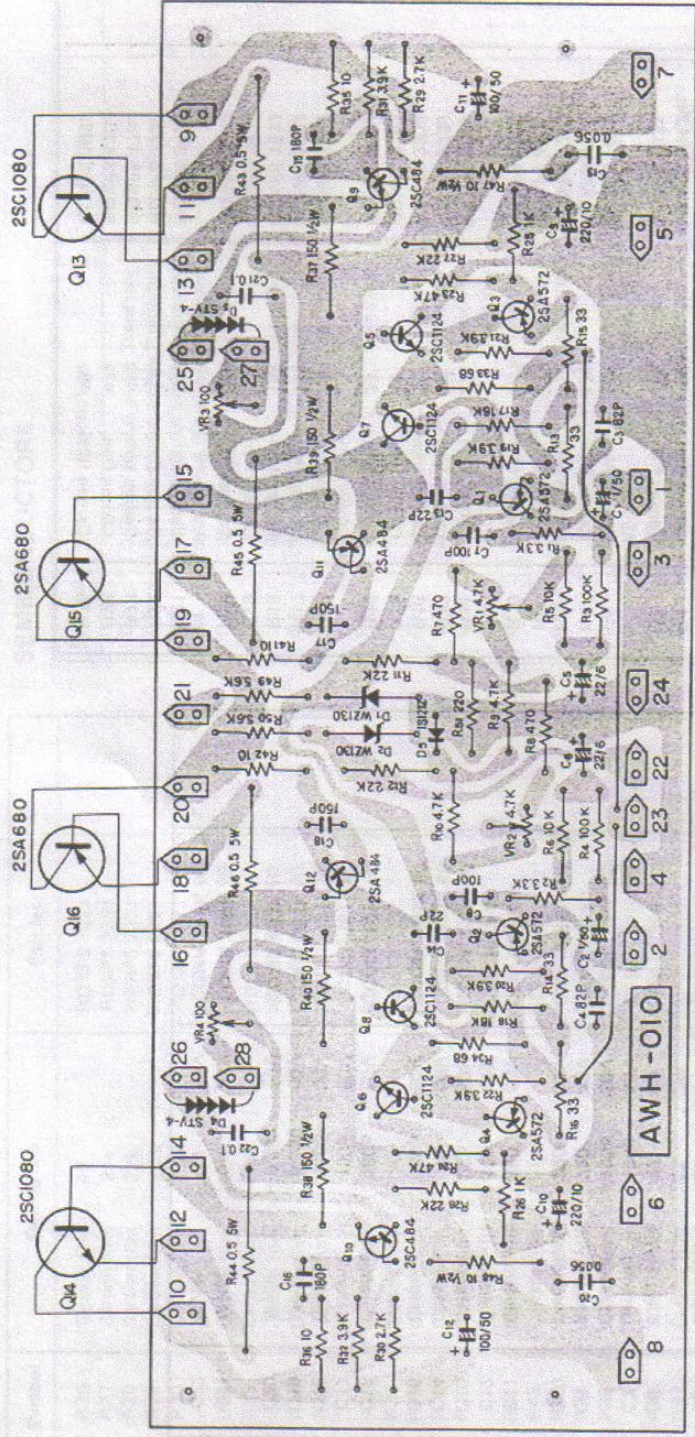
2SC1080
Q13
2SA680
Q15
2SA680
Q16
2SC1080
Q14
9
11
13
25
27
15
17
19
21
20
18
16
26
28
14
12
10
R43 0.5 5W
C15 180P
R35 10
R31 3.9K
R29 2.7K
C11 100/50
7
Q9
2SC484
R47 10 1/2W
C13 0.056
R37 150 1/2W
C21 0.1
D3 STV-4
VR3 100
R27 22K
R23 1K
C5 220/10
5
R25 4.7K
Q5
2SC1124
Q3
2SA572
R21 3.9K
R33 68
R15 33
Q7
2SC1124
R17 18K
R19 3.9K
R13 33
C3 82P
R39 150 1/2W
C13 22P
Q1
2SA572
C1 1/50
1
R45 0.5 5W
Q11
2SA484
C7 100P
R1 3.3K
3
C17 150P
R7 470
VR1 4.7K
R5 10K
R3 100K
R41 10
R11 22K
R49 5.6K
D1 WZ130
R51 220
R9 4.7K
C5 22/6
24
R50 5.6K
D2 WZ130
D5 1S1212
R8 470
C6 22/6
22
R42 10
R12 22K
R10 4.7K
VR2 4.7K
R6 10K
R4 100K
23
4
C18 150P
Q12
2SA484
R44 0.5 5W
C8 100P
R2 3.3K
C9 22P
Q2
2SA572
C2 1/50
2
R40 150 1/2W
R20 3.9K
R14 33
Q8
2SC1124
R16 18K
C4 82P
VR4 100
R34 68
AWH-010
D4 STV-4
C22 0.1
Q6
2SC1124
R22 3.9K
R16 33
Q4
2SA572
R38 150 1/2W
R24 47K
R26 22K
R28 1K
C10 220/10
6
Q10
2SC484
C16 180P
R48 10 1/2W
C20 0.056
R36 10
R32 3.9K
R30 2.7K
C12 100/50
8